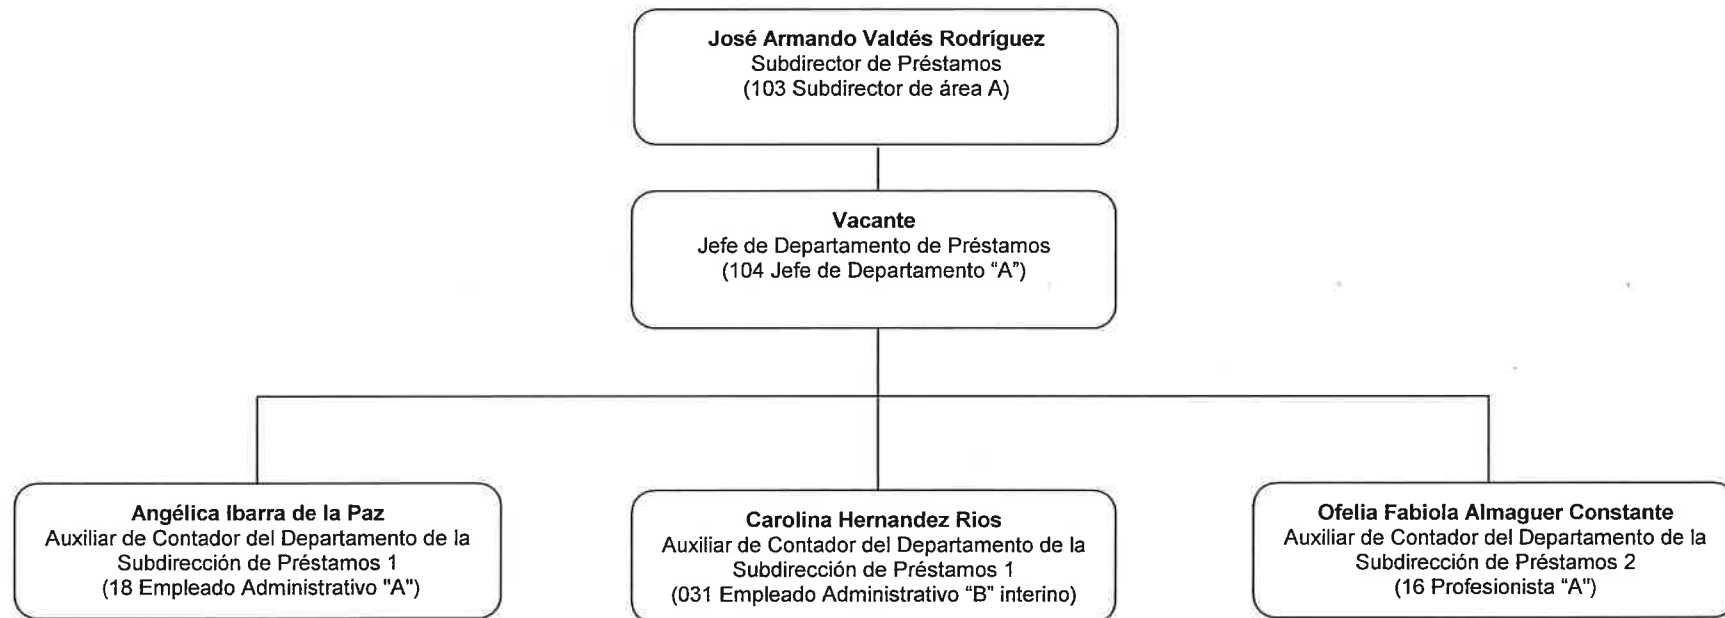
**José Armando Valdés Rodríguez**
Subdirector de Préstamos
(103 Subdirector de área A)

**Vacante**
Jefe de Departamento de Préstamos
(104 Jefe de Departamento "A")

**Angélica Ibarra de la Paz**
Auxiliar de Contador del Departamento de la Subdirección de Préstamos 1
(18 Empleado Administrativo "A")

**Carolina Hernandez Rios**
Auxiliar de Contador del Departamento de la Subdirección de Préstamos 1
(031 Empleado Administrativo "B" interino)

**Ofelia Fabiola Almaguer Constante**
Auxiliar de Contador del Departamento de la Subdirección de Préstamos 2
(16 Profesionista "A")